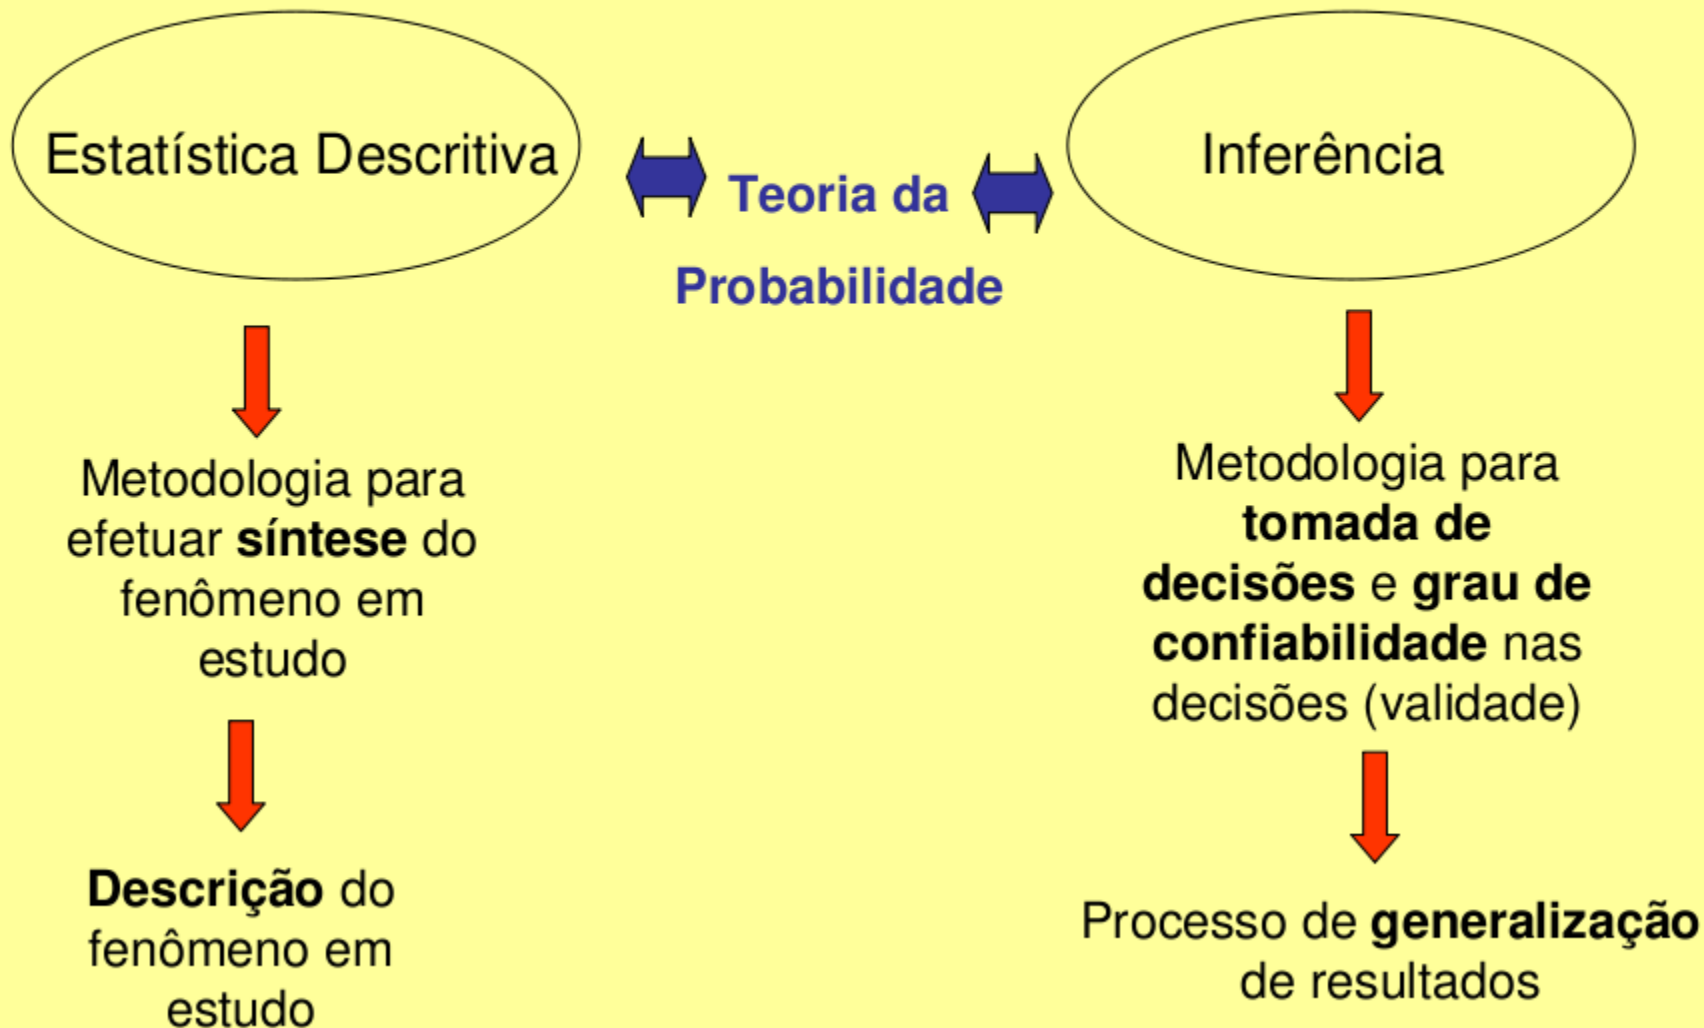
Estatística Descritiva

Teoria da Probabilidade

Inferência

Metodologia para efetuar **síntese** do fenômeno em estudo

**Descrição** do fenômeno em estudo

Metodologia para **tomada de decisões** e **grau de confiabilidade** nas decisões (validade)

Processo de **generalização** de resultados